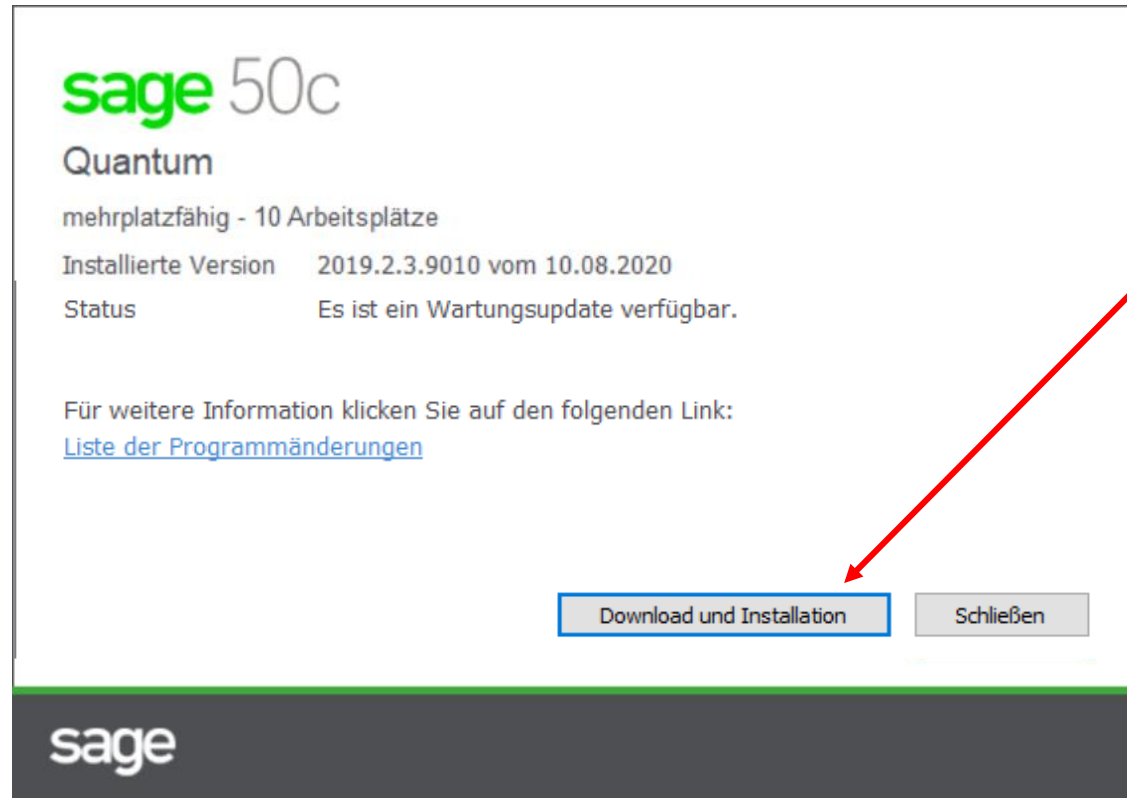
sage 50c
Quantum
mehrplatzfähig - 10 Arbeitsplätze

| Installierte Version | 2019.2.3.9010 vom 10.08.2020 |
|---|---|
| Status | Es ist ein Wartungsupdate verfügbar. |

Für weitere Information klicken Sie auf den folgenden Link:
Liste der Programmänderungen

Download und Installation
Schließen

sage